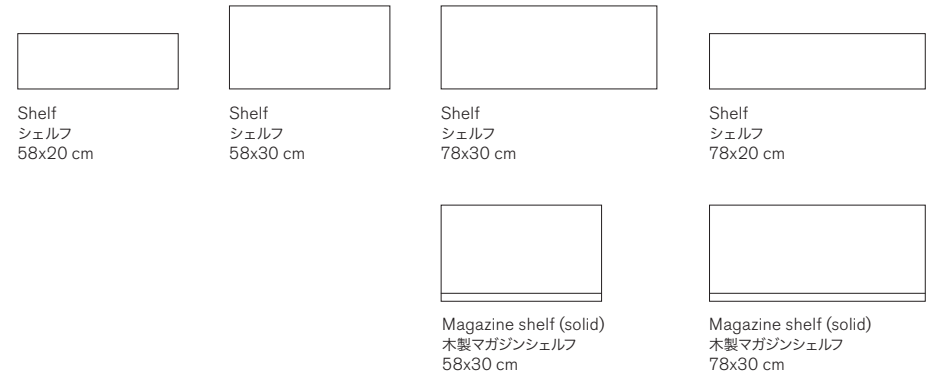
Shelf
シェルフ
58x20 cm

Shelf
シェルフ
58x30 cm

Shelf
シェルフ
78x30 cm

Shelf
シェルフ
78x20 cm

Magazine shelf (solid)
木製マガジンシェルフ
58x30 cm

Magazine shelf (solid)
木製マガジンシェルフ
78x30 cm